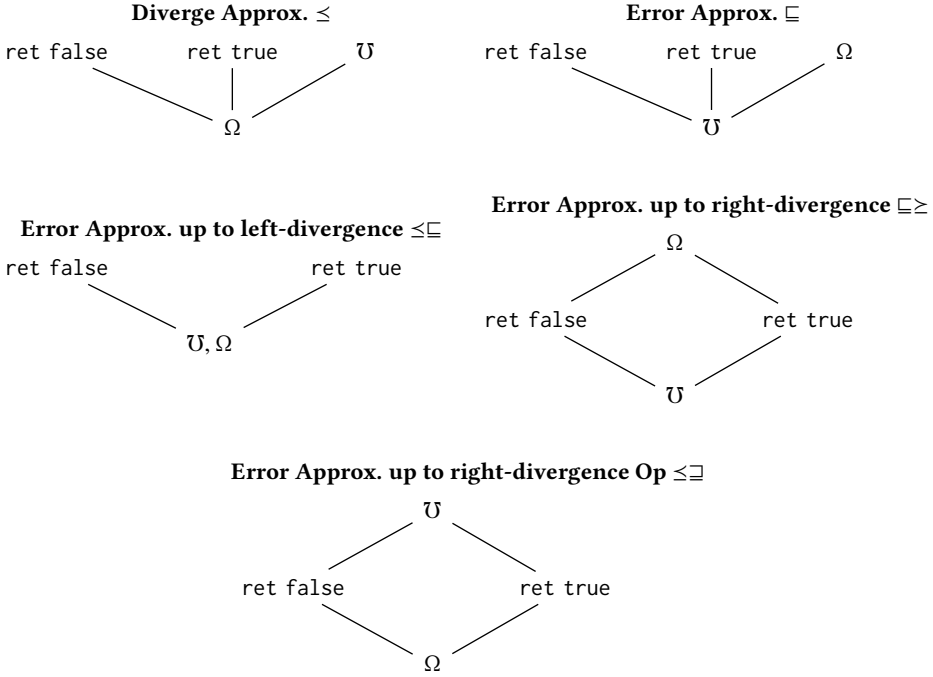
**Diverge Approx.** $\preceq$

ret false ret true $\mho$

$\Omega$

**Error Approx.** $\sqsubseteq$

ret false ret true $\Omega$

$\mho$

**Error Approx. up to left-divergence** $\preceq\sqsubseteq$

ret false ret true

$\mho, \Omega$

**Error Approx. up to right-divergence** $\sqsubseteq\succeq$

$\Omega$

ret false ret true

$\mho$

**Error Approx. up to right-divergence Op** $\preceq\sqsupseteq$

$\mho$

ret false ret true

$\Omega$